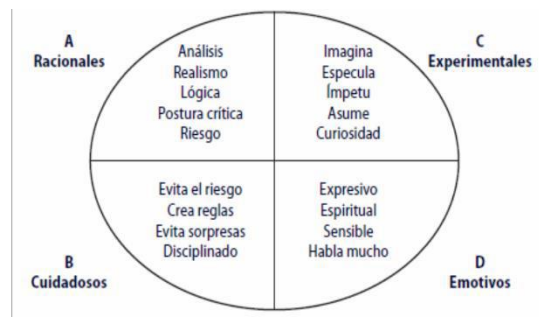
A
Racionales

Análisis
Realismo
Lógica
Postura crítica
Riesgo

Imagina
Especula
Ímpetu
Asume
Curiosidad

C
Experimentales

Evita el riesgo
Crea reglas
Evita sorpresas
Disciplinado

Expresivo
Espiritual
Sensible
Habla mucho

B
Cuidadosos

D
Emotivos